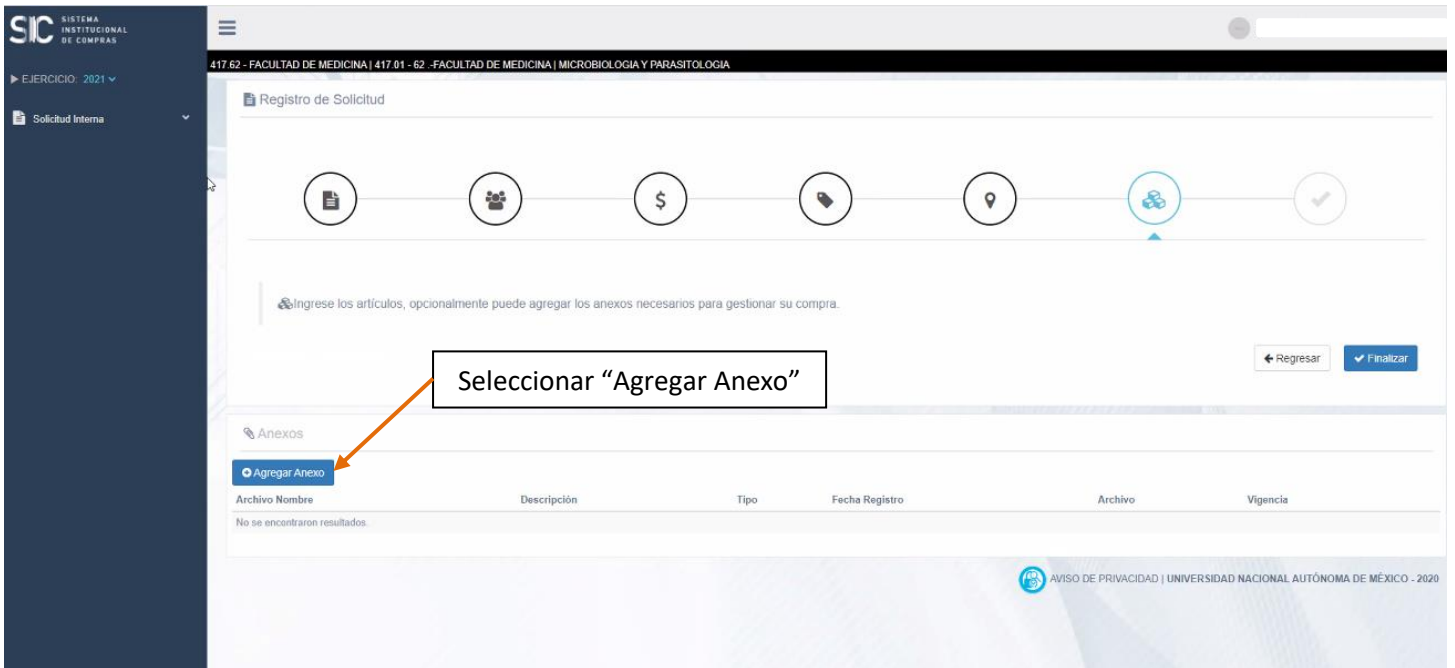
SIC SISTEMA INSTITUCIONAL DE COMPRAS

▶ EJERCICIO: 2021

Solicitud Interna

417.62 - FACULTAD DE MEDICINA | 417.01 - 62 .-FACULTAD DE MEDICINA | MICROBIOLOGIA Y PARASITOLOGIA

Registro de Solicitud

$

Ingrese los artículos, opcionalmente puede agregar los anexos necesarios para gestionar su compra.

Regresar

Finalizar

Seleccionar "Agregar Anexo"

Anexos

Agregar Anexo

| Archivo Nombre | Descripción | Tipo | Fecha Registro | Archivo | Vigencia |
|---|---|---|---|---|---|
| No se encontraron resultados. | | | | | |

AVISO DE PRIVACIDAD | UNIVERSIDAD NACIONAL AUTÓNOMA DE MÉXICO - 2020